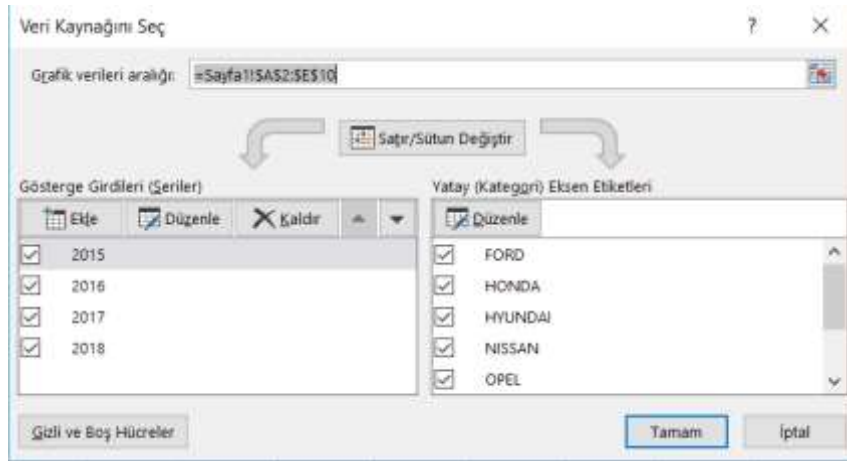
Veri Kaynağını Seç

?

Grafik verileri aralığı: =Sayfa1!$A$2:$E$10

Satır/Sütun Değiştir

Gösterge Girdileri (Seriler)

Ekle
Düzenle
Kaldır

2015
2016
2017
2018

Yatay (Kategori) Eksen Etiketleri

Düzenle

FORD
HONDA
HYUNDAI
NISSAN
OPEL

Gizli ve Boş Hücreler

Tamam

İptal